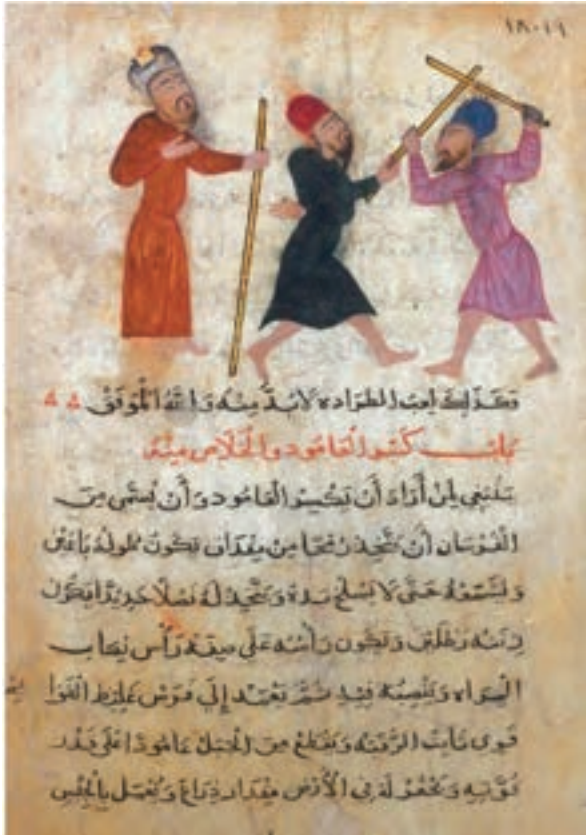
١٨٠١٩

وعد ذلك باب الطراده لابد منه والله الموفق

باب كسر العامود والخلاص منه

ينبغي لمن أراد أن يكسر العامود وأن يسلم من الفرسان أن يتخذ رمحا من ميدان يكون طوله باعين ويستعمله حتى لا يسلح يده ويتخذ له نصلا حديدا ويكون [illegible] ويكون رأسه على صفة رأس نصاب السواد ونصبه فيه ثم يعمد إلى قوس غليظ القوى قوي ثابت الرمية ويقطع من الحبل عامودا على قدر قوته ويحفر له في الأرض مقدار ذراع ويعمل بالحبل